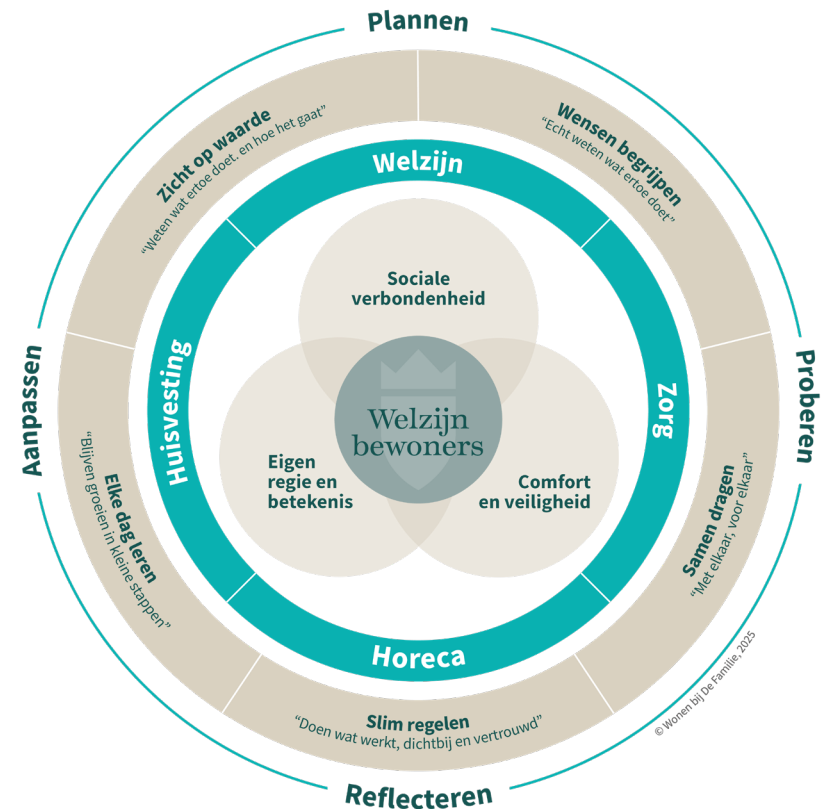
Plannen

Zicht op waarde
“Weten wat ertoe doet, en hoe het gaat”

Wensen begrijpen
“Echt weten wat ertoe doet”

Welzijn

Aanpassen

Proberen

Huisvesting

Zorg

Sociale verbondenheid

Welzijn bewoners

Eigen regie en betekenis

Comfort en veiligheid

Elke dag leren
“Blijven groeien in kleine stappen”

Samen dragen
“Met elkaar, voor elkaar”

Horeca

Slim regelen
“Doen wat werkt, dichtbij en vertrouwd”

© Wonen bij De Familie, 2025

Reflecteren